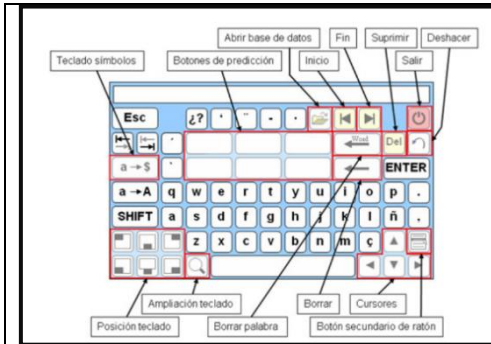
Abrir base de datos
Fin
Suprimir
Deshacer
Teclado símbolos
Botones de predicción
Inicio
Salir
Esc
¿?
'
¨
-
·
Del
a → $
`
Word
ENTER
a → A
q
w
e
r
t
y
u
i
o
p
.
SHIFT
a
s
d
f
g
h
j
k
l
ñ
,
z
x
c
v
b
n
m
ç
Ampliación teclado
Borrar
Cursores
Posición teclado
Borrar palabra
Botón secundario de ratón